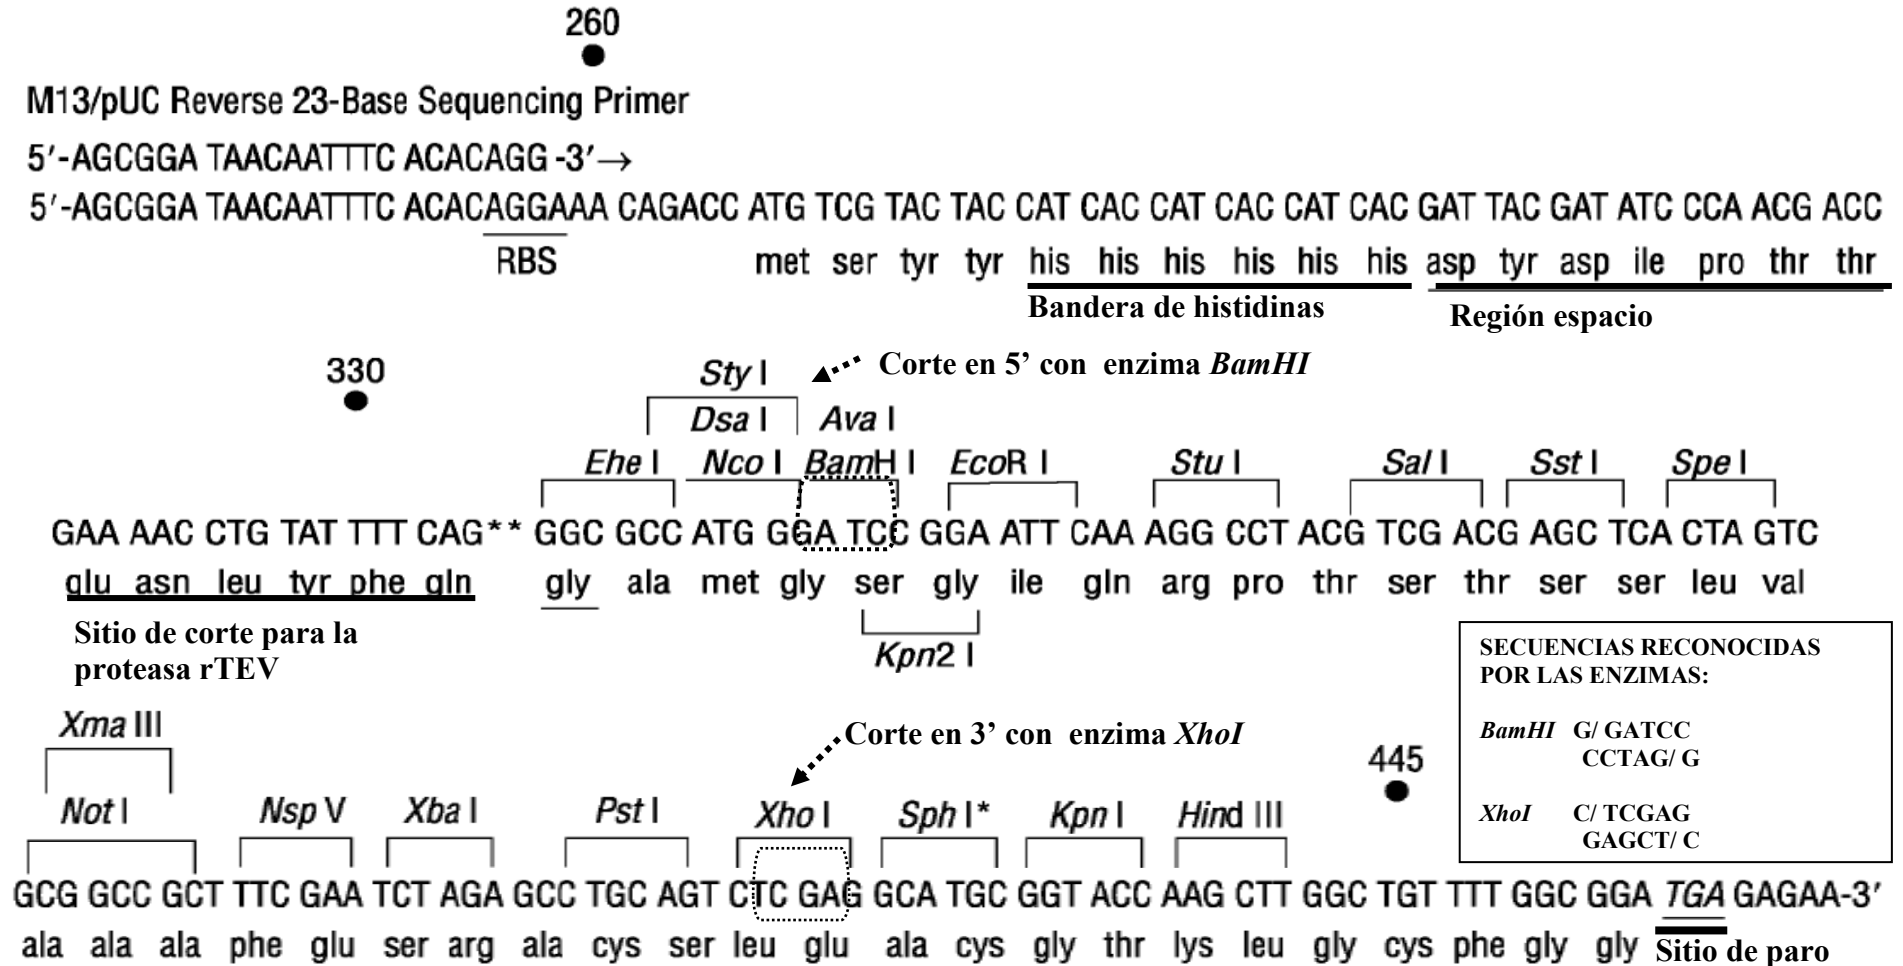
260

M13/pUC Reverse 23-Base Sequencing Primer

5′-AGCGGA TAACAATTTC ACACAGG-3′→

5′-AGCGGA TAACAATTTC ACACAGGAAA CAGACC ATG TCG TAC TAC CAT CAC CAT CAC CAT CAC GAT TAC GAT ATC CCA ACG ACC

RBS met ser tyr tyr his his his his his his asp tyr asp ile pro thr thr

Bandera de histidinas Región espacio

330

Sty I Corte en 5' con enzima *BamHI*

Dsa I Ava I

Ehe I Nco I BamH I EcoR I Stu I Sal I Sst I Spe I

GAA AAC CTG TAT TTT CAG** GGC GCC ATG GGA TCC GGA ATT CAA AGG CCT ACG TCG ACG AGC TCA CTA GTC

glu asn leu tyr phe gln gly ala met gly ser gly ile gln arg pro thr ser thr ser ser leu val

Kpn2 I

Sitio de corte para la proteasa rTEV

SECUENCIAS RECONOCIDAS POR LAS ENZIMAS:

*BamHI* G/ GATCC
CCTAG/ G

*XhoI* C/ TCGAG
GAGCT/ C

Xma III

Corte en 3' con enzima *XhoI*

445

Not I Nsp V Xba I Pst I Xho I Sph I* Kpn I Hind III

GCG GCC GCT TTC GAA TCT AGA GCC TGC AGT CTC GAG GCA TGC GGT ACC AAG CTT GGC TGT TTT GGC GGA TGA GAGAA-3′

ala ala ala phe glu ser arg ala cys ser leu glu ala cys gly thr lys leu gly cys phe gly gly Sitio de paro